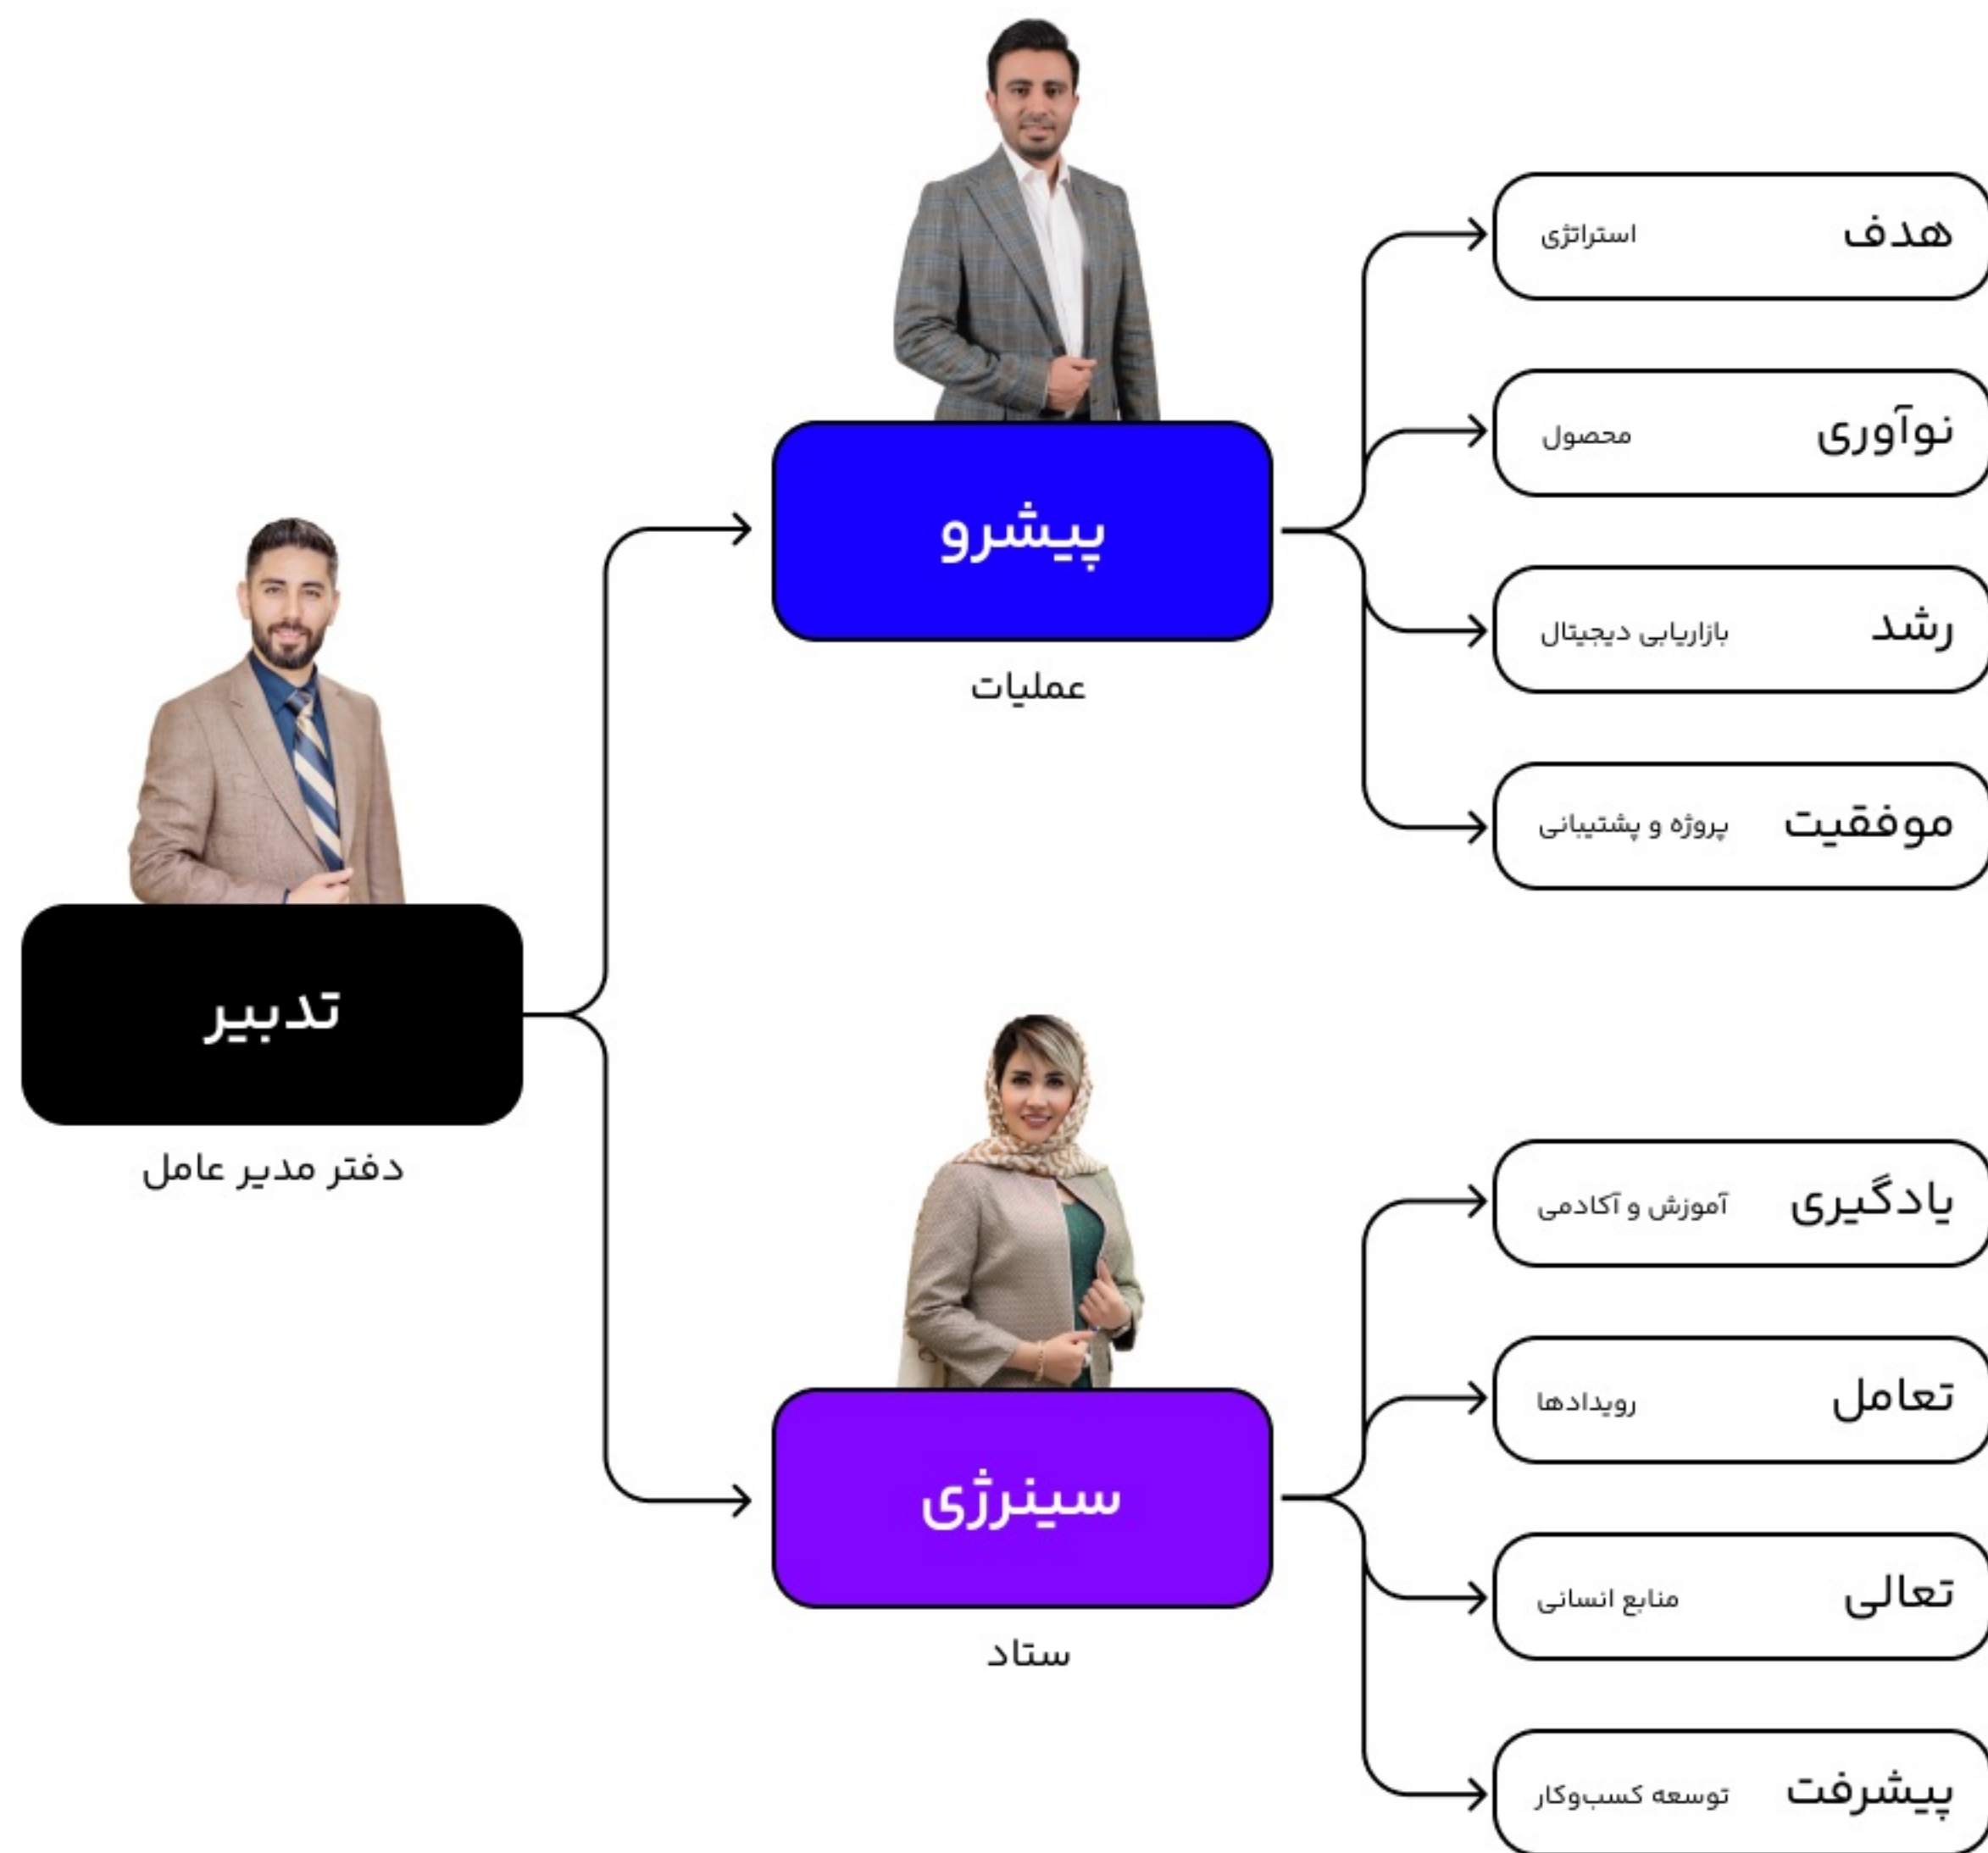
هدف استراتژی

نوآوری محصول

پیشرو

عملیات

رشد بازاریابی دیجیتال

موفقیت پروژه و پشتیبانی

تدبیر

دفتر مدیر عامل

یادگیری آموزش و آکادمی

تعامل رویدادها

سینرژی

ستاد

تعالی منابع انسانی

پیشرفت توسعه کسب‌وکار